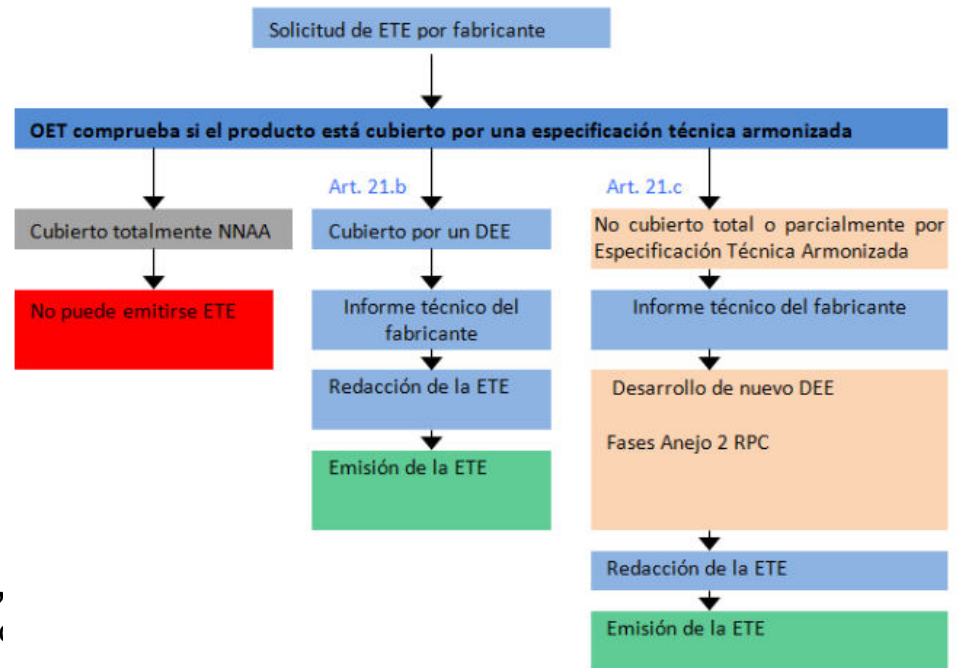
Solicitud de ETE por fabricante

OET comprueba si el producto está cubierto por una especificación técnica armonizada

Cubierto totalmente NNAA

No puede emitirse ETE

Art. 21.b

Cubierto por un DEE

Informe técnico del fabricante

Redacción de la ETE

Emisión de la ETE

Art. 21.c

No cubierto total o parcialmente por Especificación Técnica Armonizada

Informe técnico del fabricante

Desarrollo de nuevo DEE

Fases Anejo 2 RPC

Redacción de la ETE

Emisión de la ETE